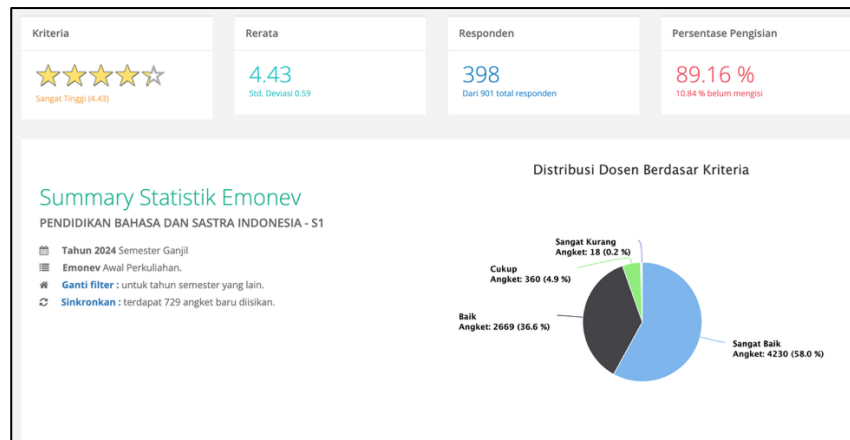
Kriteria

Sangat Tinggi (4.43)

Rerata

4.43

Std. Deviasi 0.59

Responden

398

Dari 901 total responden

Persentase Pengisian

89.16 %

10.84 % belum mengisi

Summary Statistik Emonev

PENDIDIKAN BAHASA DAN SASTRA INDONESIA - S1

Tahun 2024 Semester Ganjil

Emonev Awal Perkuliahan.

Ganti filter : untuk tahun semester yang lain.

Sinkronkan : terdapat 729 angket baru diisikan.

Distribusi Dosen Berdasar Kriteria

Sangat Kurang
Angket: 18 (0.2 %)

Cukup
Angket: 360 (4.9 %)

Baik
Angket: 2669 (36.6 %)

Sangat Baik
Angket: 4230 (58.0 %)